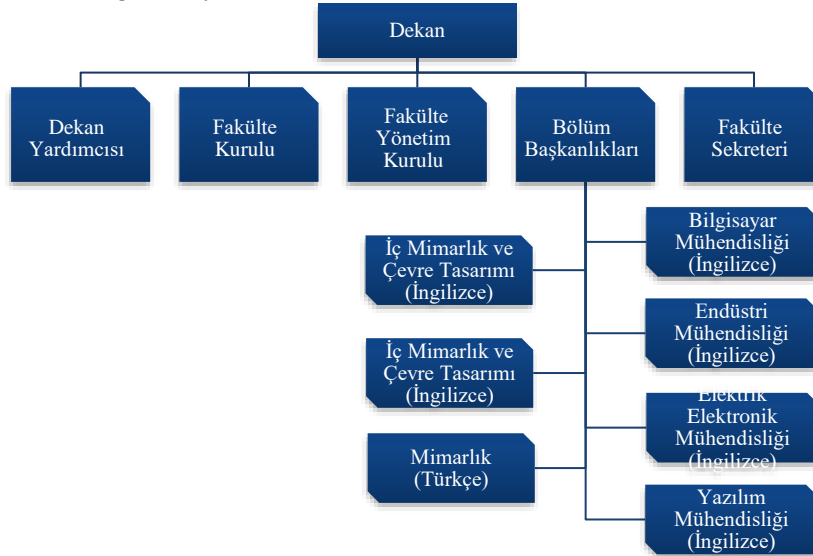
Dekan

Dekan Yardımcısı

Fakülte Kurulu

Fakülte Yönetim Kurulu

Bölüm Başkanlıkları

Fakülte Sekreteri

İç Mimarlık ve Çevre Tasarımı (İngilizce)

İç Mimarlık ve Çevre Tasarımı (İngilizce)

Mimarlık (Türkçe)

Bilgisayar Mühendisliği (İngilizce)

Endüstri Mühendisliği (İngilizce)

Elektrik Elektronik Mühendisliği (İngilizce)

Yazılım Mühendisliği (İngilizce)